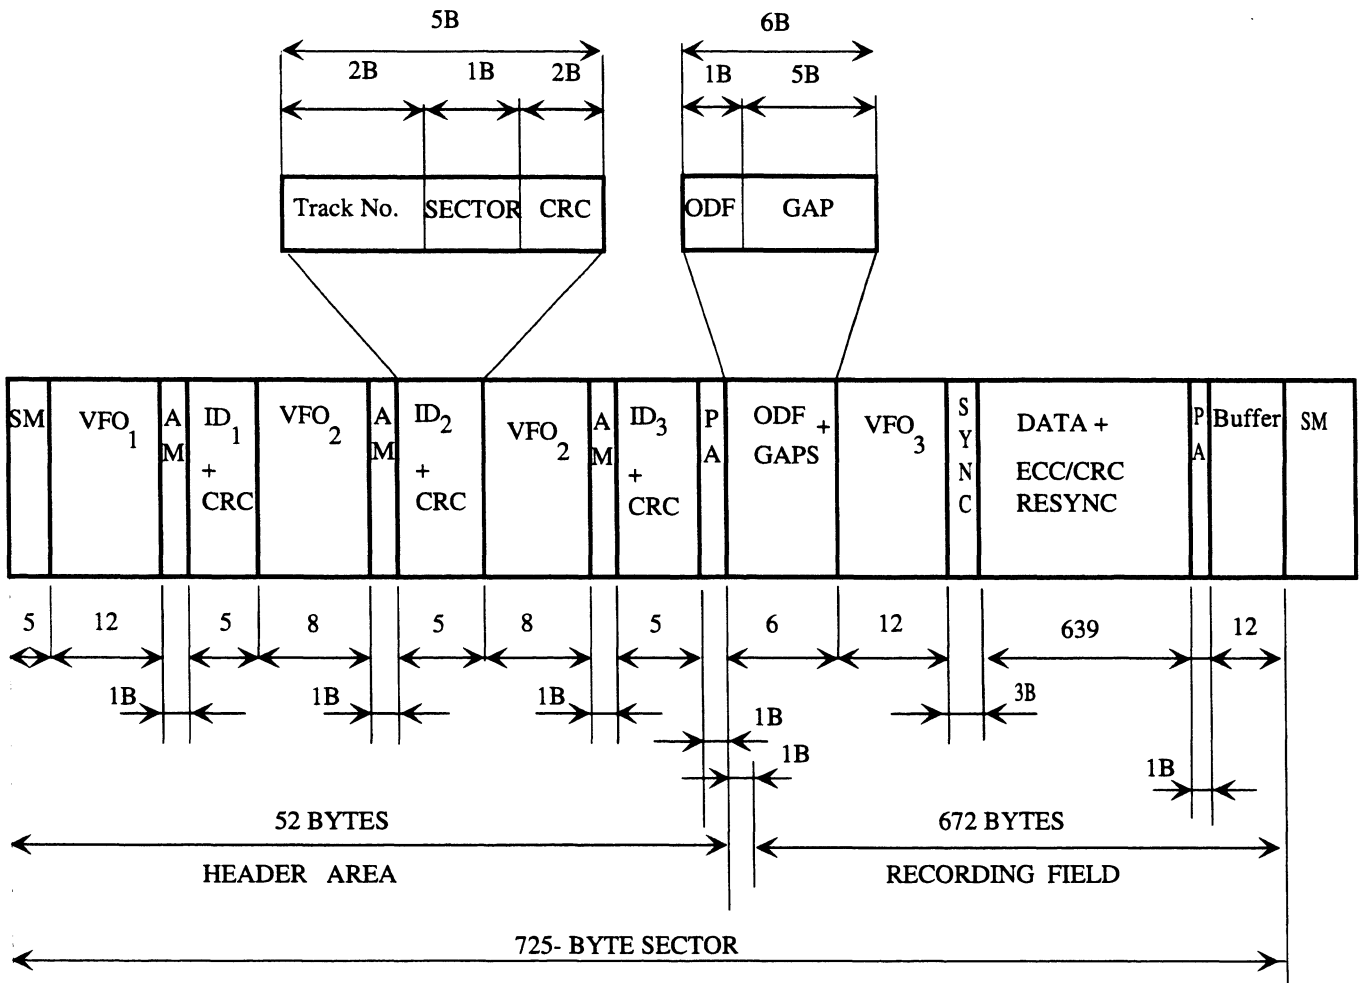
5B

2B 1B 2B

Track No. SECTOR CRC

6B

1B 5B

ODF GAP

SM VFO$_1$ AM ID$_1$ + CRC VFO$_2$ AM ID$_2$ + CRC VFO$_2$ AM ID$_3$ + CRC PA ODF + GAPS VFO$_3$ SYNC DATA + ECC/CRC RESYNC PA Buffer SM

5 12 5 8 5 8 5 6 12 639 12

1B 1B 1B 1B 1B 3B 1B

52 BYTES

HEADER AREA

672 BYTES

RECORDING FIELD

725- BYTE SECTOR